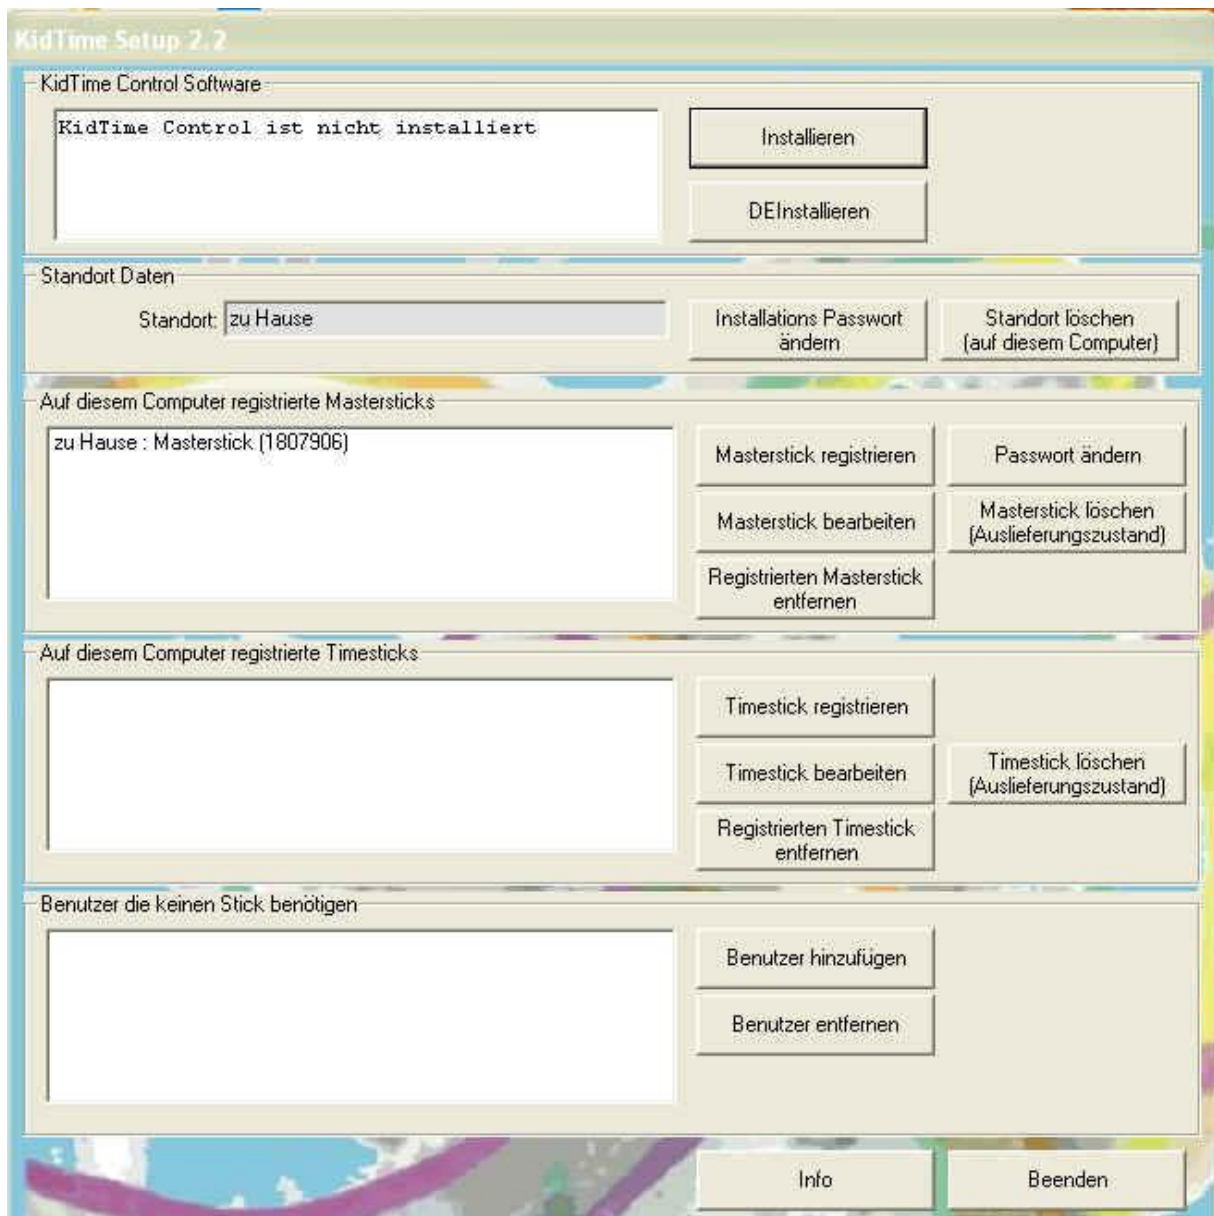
KidTime Setup 2.2

KidTime Control Software

KidTime Control ist nicht installiert

Installieren

DEInstallieren

Standort Daten

Standort: zu Hause

Installations Passwort ändern

Standort löschen (auf diesem Computer)

Auf diesem Computer registrierte Mastersticks

zu Hause : Masterstick (1807906)

Masterstick registrieren

Passwort ändern

Masterstick bearbeiten

Masterstick löschen (Auslieferungszustand)

Registrierten Masterstick entfernen

Auf diesem Computer registrierte Timesticks

Timestick registrieren

Timestick bearbeiten

Timestick löschen (Auslieferungszustand)

Registrierten Timestick entfernen

Benutzer die keinen Stick benötigen

Benutzer hinzufügen

Benutzer entfernen

Info

Beenden